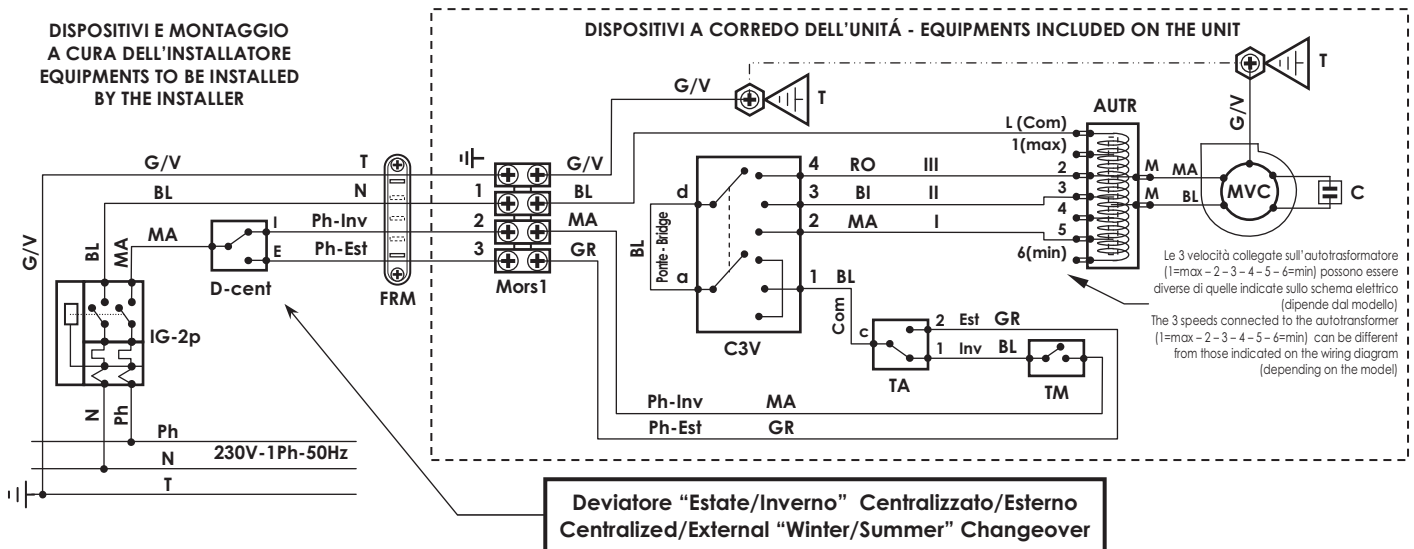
DISPOSITIVI E MONTAGGIO A CURA DELL'INSTALLATORE
EQUIPMENTS TO BE INSTALLED BY THE INSTALLER

DISPOSITIVI A CORREDO DELL'UNITÁ - EQUIPMENTS INCLUDED ON THE UNIT

G/V
T
G/V
T
AUTR
G/V
L (Com)
1(max)
G/V
T
G/V
4
RO
III
2
M
MA
BL
N
1
BL
d
3
BI
II
3
M
BL
MVC
C
4
MA
Ph-Inv
2
MA
Ponte - Bridge
2
MA
I
5
G/V
BL
MA
I
E
Ph-Est
3
GR
BL
6(min)
a
1
BL
D-cent
FRM
Mors1

Le 3 velocità collegate sull'autotrasformatore (1=max – 2 – 3 – 4 – 5 – 6=min) possono essere diverse di quelle indicate sullo schema elettrico (dipende dal modello)
The 3 speeds connected to the autotransformer (1=max – 2 – 3 – 4 – 5 – 6=min) can be different from those indicated on the wiring diagram (depending on the model)

Com
c
2
Est
GR
IG-2p
C3V
1
Inv
BL
TA
TM
N
Ph
Ph-Inv
MA
Ph-Est
GR
Ph
N
230V-1Ph-50Hz
T

Deviatore "Estate/Inverno" Centralizzato/Esterno
Centralized/External "Winter/Summer" Changeover